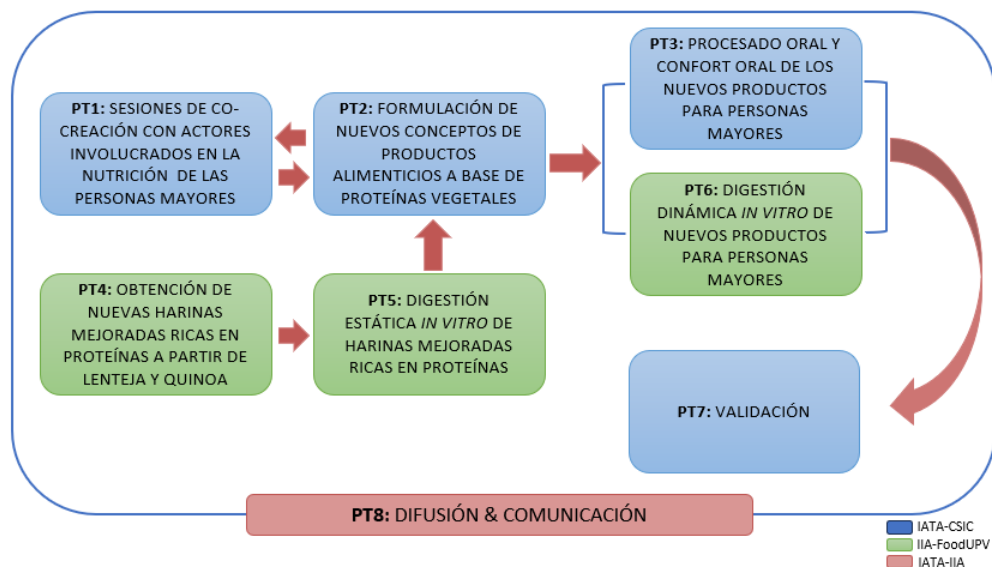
**PT1:** SESIONES DE CO-CREACIÓN CON ACTORES INVOLUCRADOS EN LA NUTRICIÓN DE LAS PERSONAS MAYORES

**PT2:** FORMULACIÓN DE NUEVOS CONCEPTOS DE PRODUCTOS ALIMENTICIOS A BASE DE PROTEÍNAS VEGETALES

**PT3:** PROCESADO ORAL Y CONFORT ORAL DE LOS NUEVOS PRODUCTOS PARA PERSONAS MAYORES

**PT6:** DIGESTIÓN DINÁMICA *IN VITRO* DE NUEVOS PRODUCTOS PARA PERSONAS MAYORES

**PT4:** OBTENCIÓN DE NUEVAS HARINAS MEJORADAS RICAS EN PROTEÍNAS A PARTIR DE LENTEJA Y QUINOA

**PT5:** DIGESTIÓN ESTÁTICA *IN VITRO* DE HARINAS MEJORADAS RICAS EN PROTEÍNAS

**PT7:** VALIDACIÓN

**PT8:** DIFUSIÓN & COMUNICACIÓN

IATA-CSIC
IIA-FoodUPV
IATA-IIA